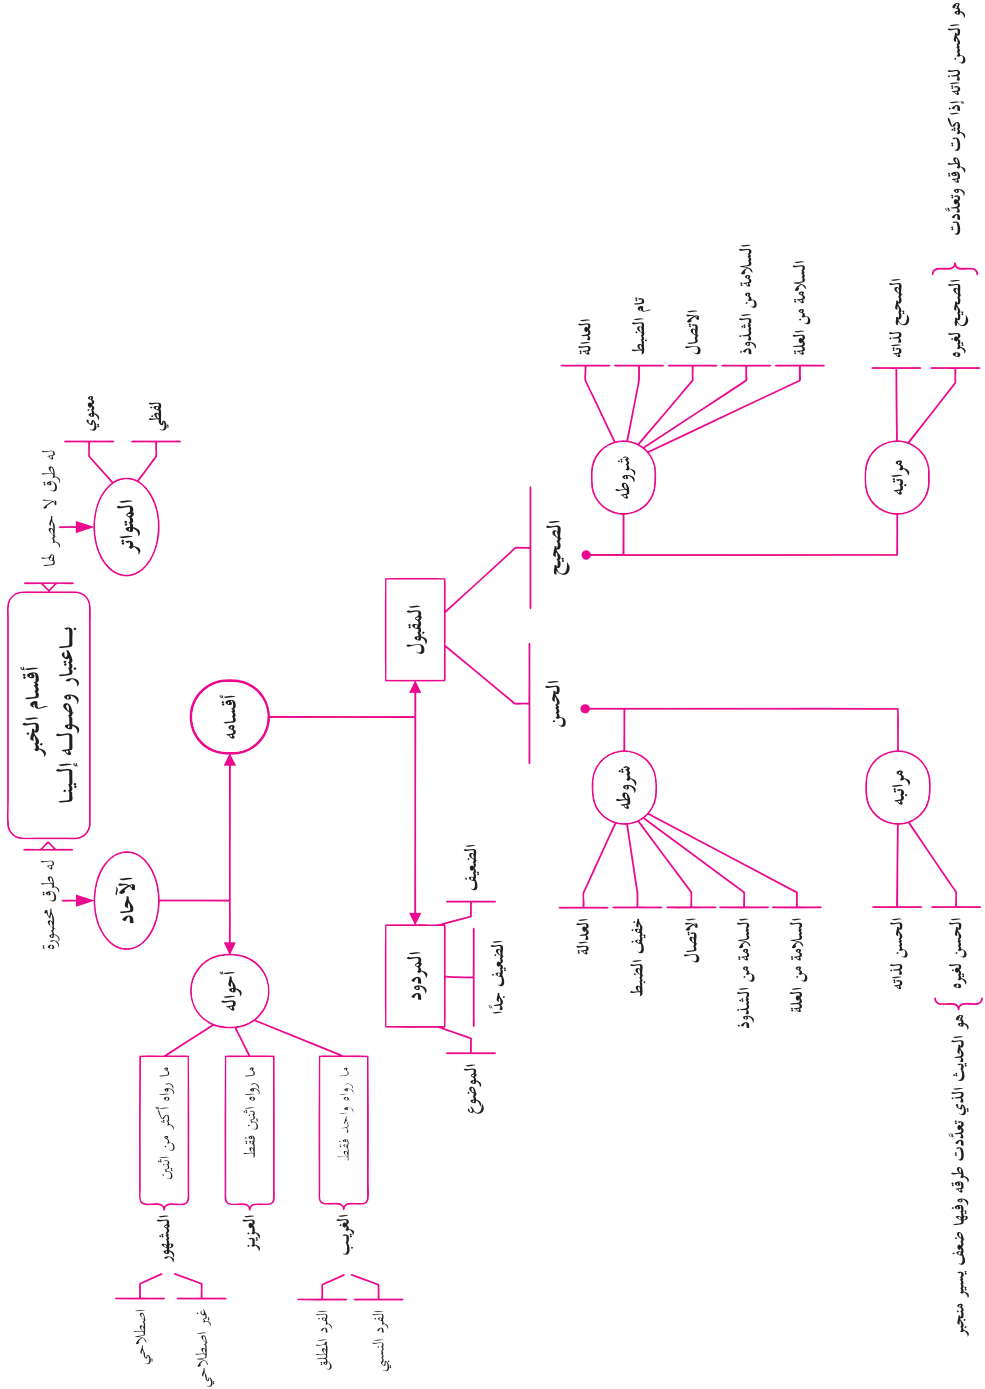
أقسام الخبر باعتبار وصوله إلينا

المتواتر
له طرق لا حصر لها
معنوي
لفظي

الآحاد
له طرق محصورة

أقسامه

أحواله

المشهور
ما رواه أكثر من اثنين
اصطلاحي
غير اصطلاحي

العزيز
ما رواه اثنين فقط

الغريب
ما رواه واحد فقط
الفرد المطلق
الفرد النسبي

المقبول
الصحيح
شروطه
العدالة
تام الضبط
الاتصال
السلامة من الشذوذ
السلامة من العلة
مراتبه
الصحيح لذاته
الصحيح لغيره
هو الحسن لذاته إذا كثرت طرقه وتعددت

الحسن
شروطه
العدالة
خفيف الضبط
الاتصال
السلامة من الشذوذ
السلامة من العلة
مراتبه
الحسن لذاته
الحسن لغيره
هو الحديث الذي تعددت طرقه وفيها ضعف يسير منجبر

المردود
الضعيف
الضعيف جدًا
الموضوع